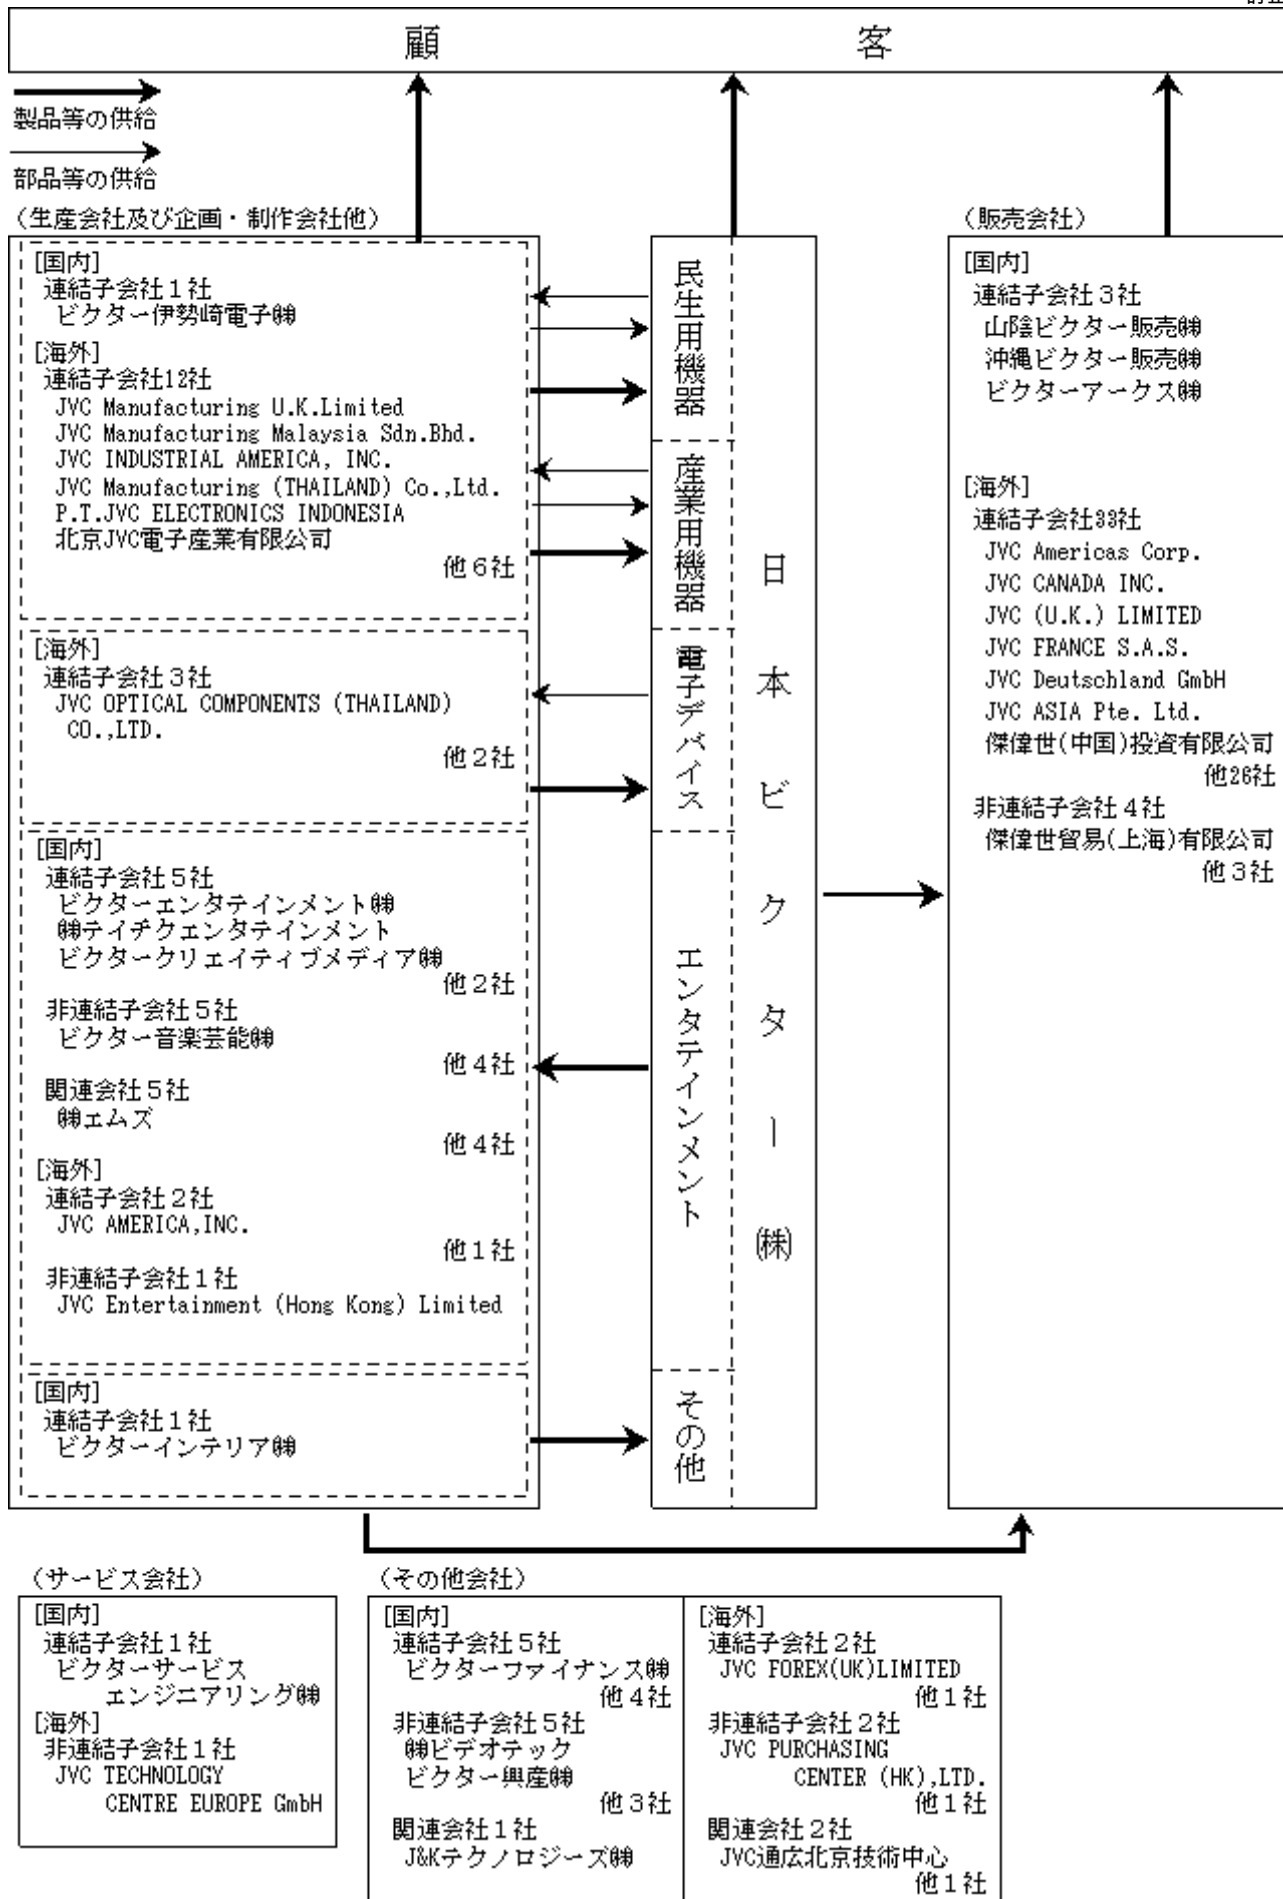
顧　客

製品等の供給

部品等の供給

（生産会社及び企画・制作会社他）

[国内]
連結子会社１社
ビクター伊勢崎電子㈱
[海外]
連結子会社12社
JVC Manufacturing U.K.Limited
JVC Manufacturing Malaysia Sdn.Bhd.
JVC INDUSTRIAL AMERICA, INC.
JVC Manufacturing (THAILAND) Co.,Ltd.
P.T.JVC ELECTRONICS INDONESIA
北京JVC電子産業有限公司
他６社

[海外]
連結子会社３社
JVC OPTICAL COMPONENTS (THAILAND) CO.,LTD.
他２社

[国内]
連結子会社５社
ビクターエンタテインメント㈱
㈱テイチクエンタテインメント
ビクタークリエイティブメディア㈱
他２社
非連結子会社５社
ビクター音楽芸能㈱
他４社
関連会社５社
㈱エムズ
他４社
[海外]
連結子会社２社
JVC AMERICA,INC.
他１社
非連結子会社１社
JVC Entertainment (Hong Kong) Limited

[国内]
連結子会社１社
ビクターインテリア㈱

民生用機器

産業用機器

電子デバイス

エンタテインメント

その他

日本ビクター㈱

（販売会社）

[国内]
連結子会社３社
山陰ビクター販売㈱
沖縄ビクター販売㈱
ビクターアークス㈱

[海外]
連結子会社33社
JVC Americas Corp.
JVC CANADA INC.
JVC (U.K.) LIMITED
JVC FRANCE S.A.S.
JVC Deutschland GmbH
JVC ASIA Pte. Ltd.
傑偉世(中国)投資有限公司
他26社
非連結子会社４社
傑偉世貿易(上海)有限公司
他３社

（サービス会社）

[国内]
連結子会社１社
ビクターサービスエンジニアリング㈱
[海外]
非連結子会社１社
JVC TECHNOLOGY CENTRE EUROPE GmbH

（その他会社）

[国内]
連結子会社５社
ビクターファイナンス㈱
他４社
非連結子会社５社
㈱ビデオテック
ビクター興産㈱
他３社
関連会社１社
J&Kテクノロジーズ㈱

[海外]
連結子会社２社
JVC FOREX(UK)LIMITED
他１社
非連結子会社２社
JVC PURCHASING CENTER (HK),LTD.
他１社
関連会社２社
JVC通広北京技術中心
他１社